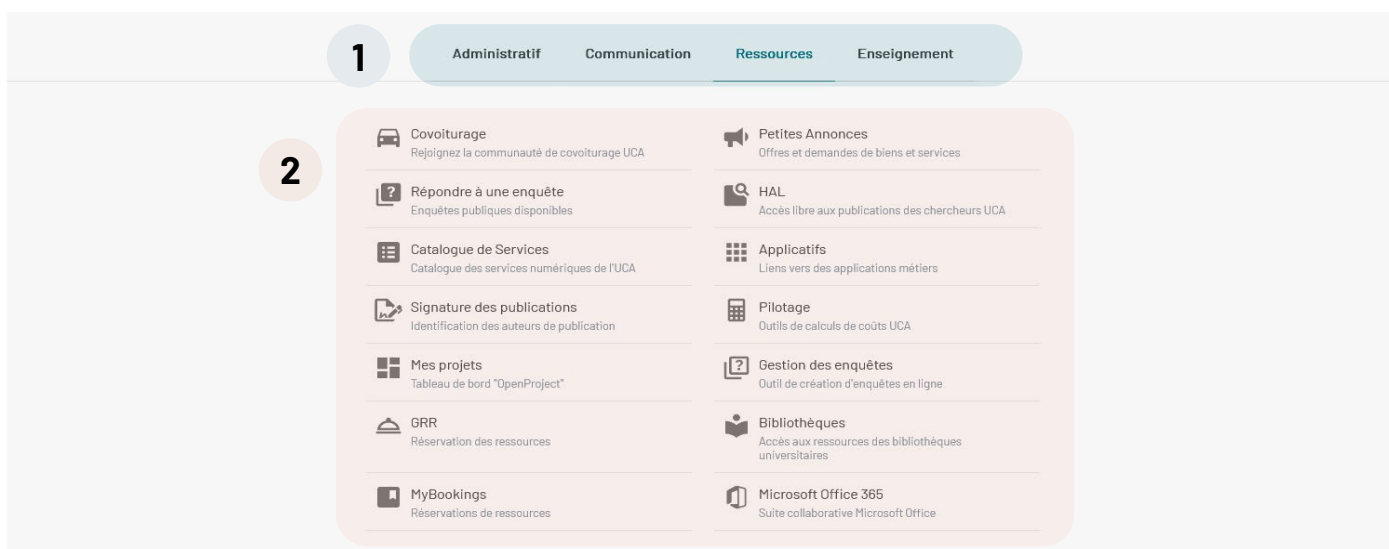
1

Administratif Communication Ressources Enseignement

2

Covoiturage
Rejoignez la communauté de covoiturage UCA

Répondre à une enquête
Enquêtes publiques disponibles

Catalogue de Services
Catalogue des services numériques de l'UCA

Signature des publications
Identification des auteurs de publication

Mes projets
Tableau de bord "OpenProject"

GRR
Réservation des ressources

MyBookings
Réservations de ressources

Petites Annonces
Offres et demandes de biens et services

HAL
Accès libre aux publications des chercheurs UCA

Applicatifs
Liens vers des applications métiers

Pilotage
Outils de calculs de coûts UCA

Gestion des enquêtes
Outil de création d'enquêtes en ligne

Bibliothèques
Accès aux ressources des bibliothèques universitaires

Microsoft Office 365
Suite collaborative Microsoft Office